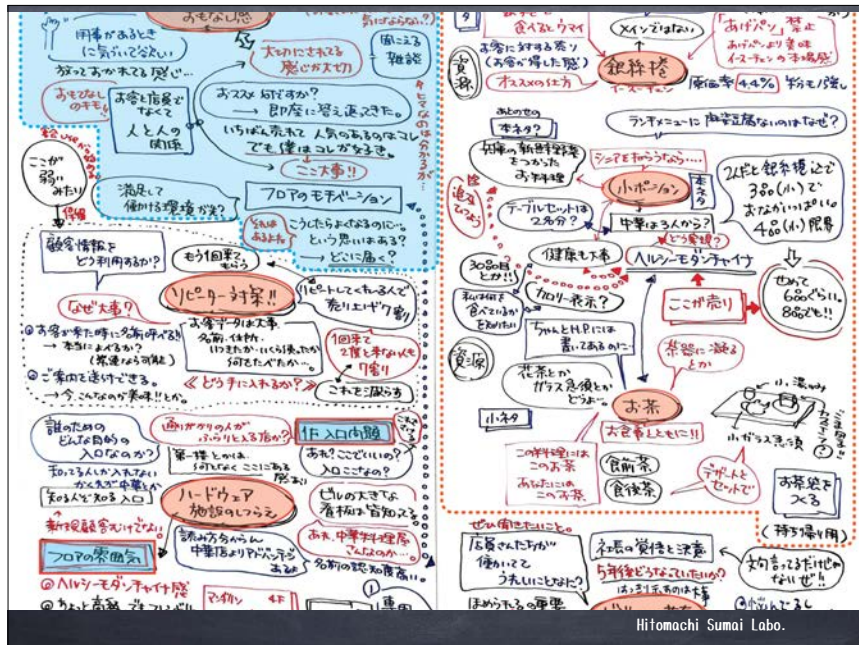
おもてなし

気になるのに…

用事があるときに気づいてほしい

放っておかれてる感じ…

大切にされてる感じが大切

困ってる雑談

おもてなしのキモ

お客と店員でなくて人と人の関係

オススメ何ですか？→即座に答え返ってきた。

いちばん売れて人気のあるのはコレでも、僕はコレが好き。

ここ大事!!

ここが弱いみたい

満足して便利な環境が?

フロアのモチベーション

こうしたらよくなるのに…という思いはある？

→どこに届く？

顧客情報をどう利用するか？

もう1回来てもらう

リピーター対策!!

リピートしてくれるんで売り上げ7割

なぜ大事？

お客データは大事

1回来て2度と来なくても7割

◎お客が来た時に名前を呼べる?

◎ご案内で迷わずできる。

《どう手に入れるか？》

これを減らす

誰のためのどんな目的の入口なのか？

通りがかりの人がふらりと入る店か？

1F入口問題

あれ？ここでいいの？入口ここなの？

知ってる人しか入れない

第一線とかは何だかよくここにある

ハードウェア施設のしつらえ

ビルの大きさな看板は皆知ってる

新規顧客向けではない

フロアの雰囲気

読み方がわからん中華店よりアピール

あれ、中華料理屋さんなのか…

名前の認知度高…

◎ヘルシーモダンチャイナ感

おいしく食べるとウマイ

メインではない

「揚げパン」禁止

お客に対する誇り（お客が喜んだ顔）

資源

銀座アスター

オススメの仕方

原価率44%　粉もの強し

あともう1品本ネタ？

ランチメニューに中華定食がないのはなぜ？

好きな新鮮素材をつかったお料理

シニアを狙うなら…

小ポーション

2人だと銀座まで来る？3品(小)でおなかいっぱい4品(小)限界

テーブルセットは2名分？

中華は多いから？

どう実現？

健康も大事

ヘルシーモダンチャイナ

3〇8品とか!!

カロリー表示？

ここが売り

せめて6品ぐらい8品ぐらいでも!!

ちゃんとH.P.には書いてあるのに…

茶器に凝るとか

資源

花茶とかガラス急須とか

お茶

お食事とともに!!

小ガラス急須

この料理にはこのお茶あなたにはこのお茶

食前茶

食後茶

デザートとセットで

お茶菓子をつくる

（持ち帰り用）

ぜひ自分たちで

店員さんたちが使いててうれしいことなど？

社長の覚悟と決意

5年後どうなっていたいか？

気付いてただけじゃないぜ!!

悩んでる

Hitomachi Sumai Labo.